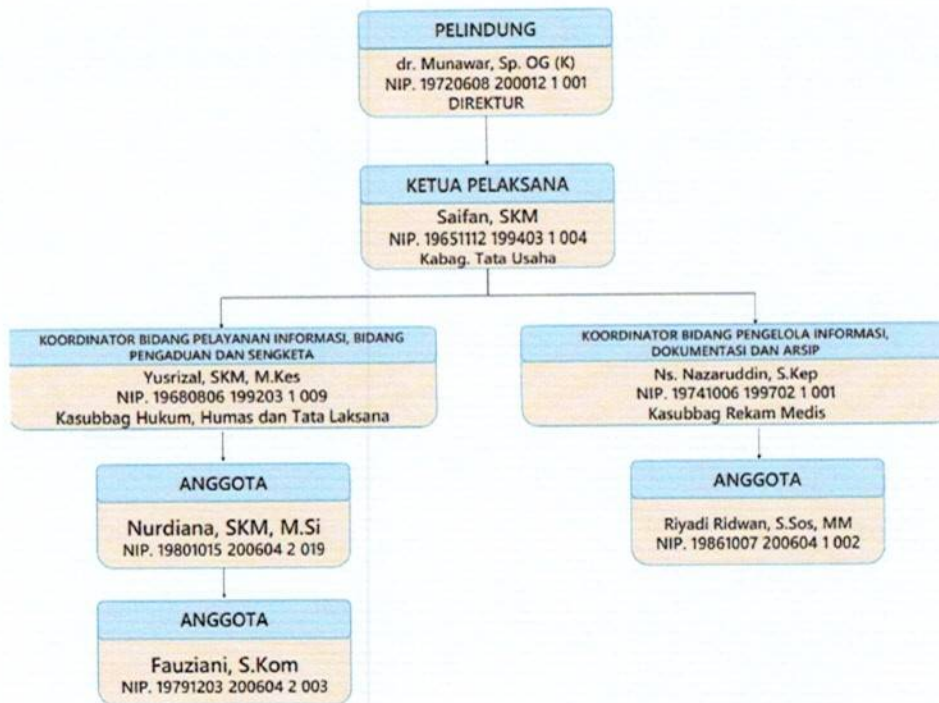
PELINDUNG

dr. Munawar, Sp. OG (K)
NIP. 19720608 200012 1 001
DIREKTUR

KETUA PELAKSANA

Saifan, SKM
NIP. 19651112 199403 1 004
Kabag. Tata Usaha

KOORDINATOR BIDANG PELAYANAN INFORMASI, BIDANG PENGADUAN DAN SENGKETA

Yusrizal, SKM, M.Kes
NIP. 19680806 199203 1 009
Kasubbag Hukum, Humas dan Tata Laksana

ANGGOTA

Nurdiana, SKM, M.Si
NIP. 19801015 200604 2 019

ANGGOTA

Fauziani, S.Kom
NIP. 19791203 200604 2 003

KOORDINATOR BIDANG PENGELOLA INFORMASI, DOKUMENTASI DAN ARSIP

Ns. Nazaruddin, S.Kep
NIP. 19741006 199702 1 001
Kasubbag Rekam Medis

ANGGOTA

Riyadi Ridwan, S.Sos, MM
NIP. 19861007 200604 1 002